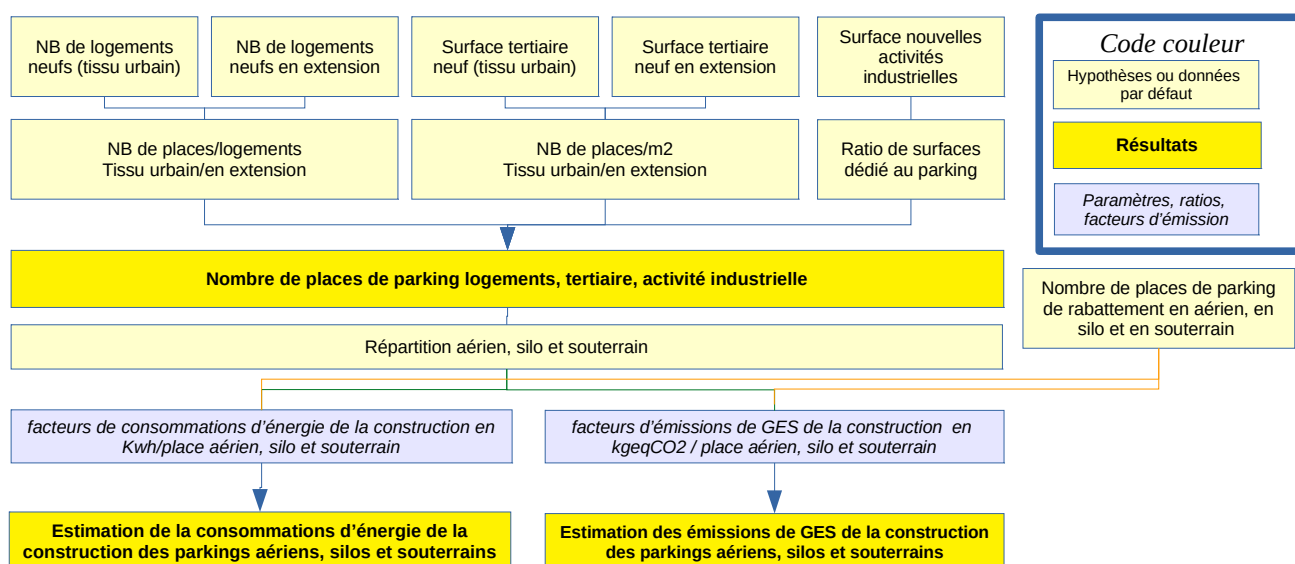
NB de logements neufs (tissu urbain)

NB de logements neufs en extension

Surface tertiaire neuf (tissu urbain)

Surface tertiaire neuf en extension

Surface nouvelles activités industrielles

Code couleur

Hypothèses ou données par défaut

Résultats

Paramètres, ratios, facteurs d'émission

NB de places/logements Tissu urbain/en extension

NB de places/m2 Tissu urbain/en extension

Ratio de surfaces dédié au parking

Nombre de places de parking logements, tertiaire, activité industrielle

Nombre de places de parking de rabattement en aérien, en silo et en souterrain

Répartition aérien, silo et souterrain

facteurs de consommations d'énergie de la construction en Kwh/place aérien, silo et souterrain

facteurs d'émissions de GES de la construction en kgeqCO2 / place aérien, silo et souterrain

Estimation de la consommations d'énergie de la construction des parkings aériens, silos et souterrains

Estimation des émissions de GES de la construction des parkings aériens, silos et souterrains